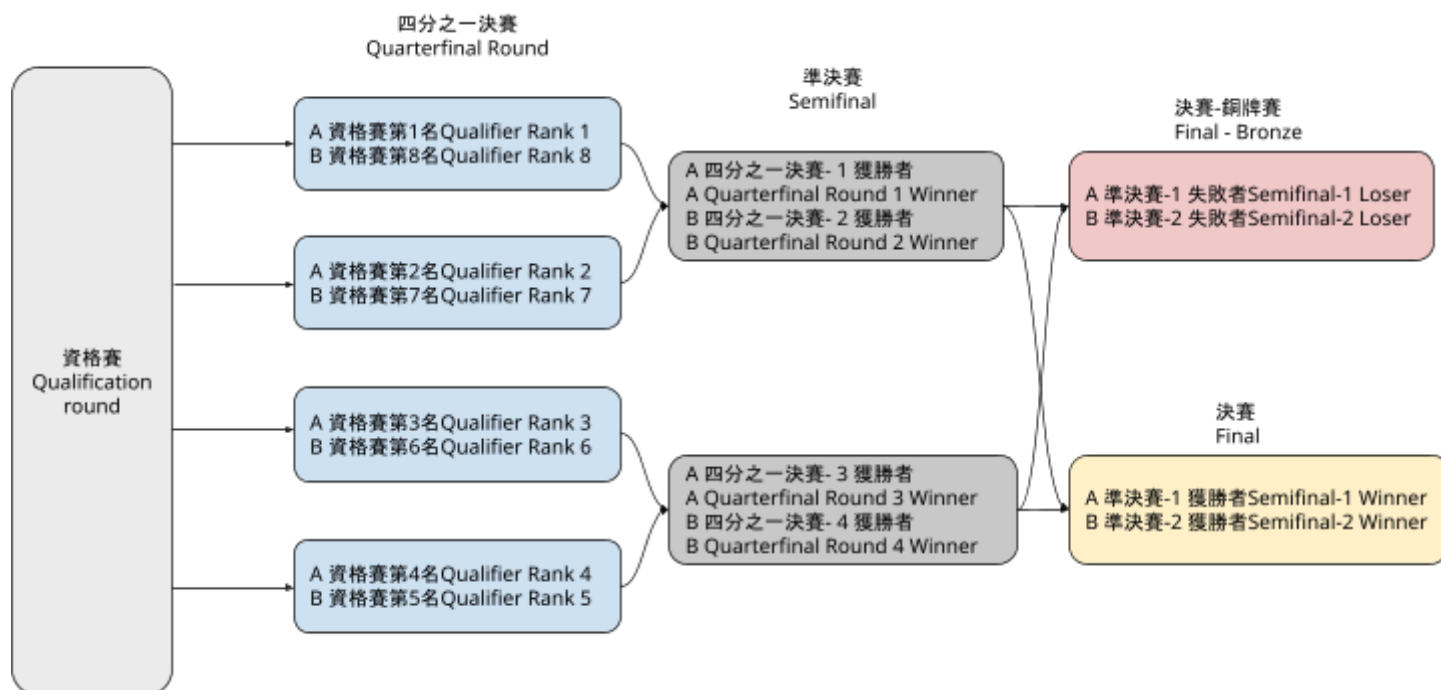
四分之一決賽
Quarterfinal Round

準決賽
Semifinal

決賽-銅牌賽
Final - Bronze

資格賽
Qualification round

A 資格賽第1名Qualifier Rank 1
B 資格賽第8名Qualifier Rank 8

A 資格賽第2名Qualifier Rank 2
B 資格賽第7名Qualifier Rank 7

A 資格賽第3名Qualifier Rank 3
B 資格賽第6名Qualifier Rank 6

A 資格賽第4名Qualifier Rank 4
B 資格賽第5名Qualifier Rank 5

A 四分之一決賽- 1 獲勝者
A Quarterfinal Round 1 Winner
B 四分之一決賽- 2 獲勝者
B Quarterfinal Round 2 Winner

A 四分之一決賽- 3 獲勝者
A Quarterfinal Round 3 Winner
B 四分之一決賽- 4 獲勝者
B Quarterfinal Round 4 Winner

A 準決賽-1 失敗者Semifinal-1 Loser
B 準決賽-2 失敗者Semifinal-2 Loser

決賽
Final

A 準決賽-1 獲勝者Semifinal-1 Winner
B 準決賽-2 獲勝者Semifinal-2 Winner